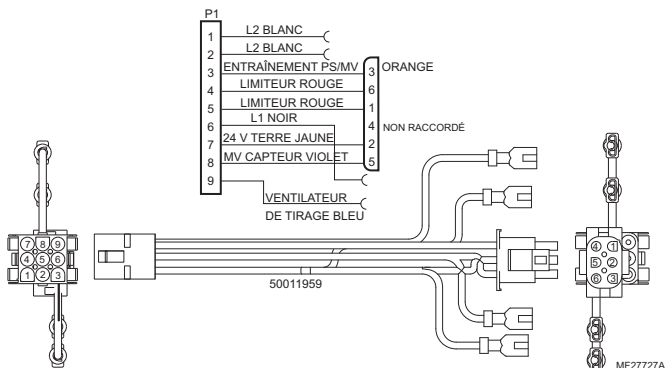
P1

1 L2 BLANC
2 L2 BLANC
3 ENTRAÎNEMENT PS/MV
4 LIMITEUR ROUGE
5 LIMITEUR ROUGE
6 L1 NOIR
7 24 V TERRE JAUNE
8 MV CAPTEUR VIOLET
9

3 ORANGE
6
1
4 NON RACCORDÉ
2
5

VENTILATEUR DE TIRAGE BLEU

7 8 9
4 5 6
1 2 3

50011959

4 1
5 2
6 3

MF27727A